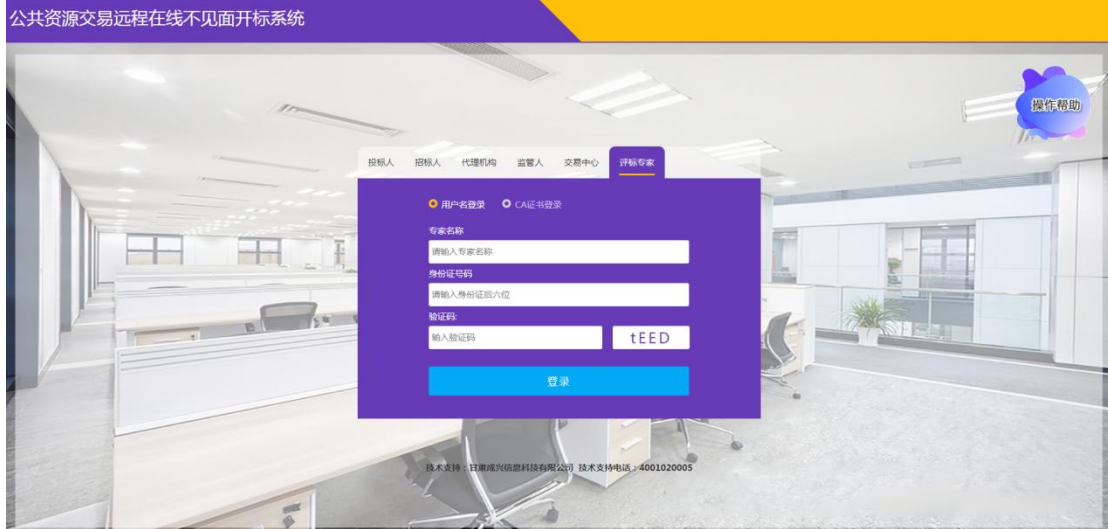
公共资源交易远程在线不见面开标系统

操作帮助

投标人 招标人 代理机构 监管人 交易中心 评标专家

用户名登录 CA证书登录

专家名称

请输入专家名称

身份证号码

请输入身份证后六位

验证码:

输入验证码

tEED

登录

技术支持：甘肃成兴信息科技有限公司 技术支持电话：4001020005